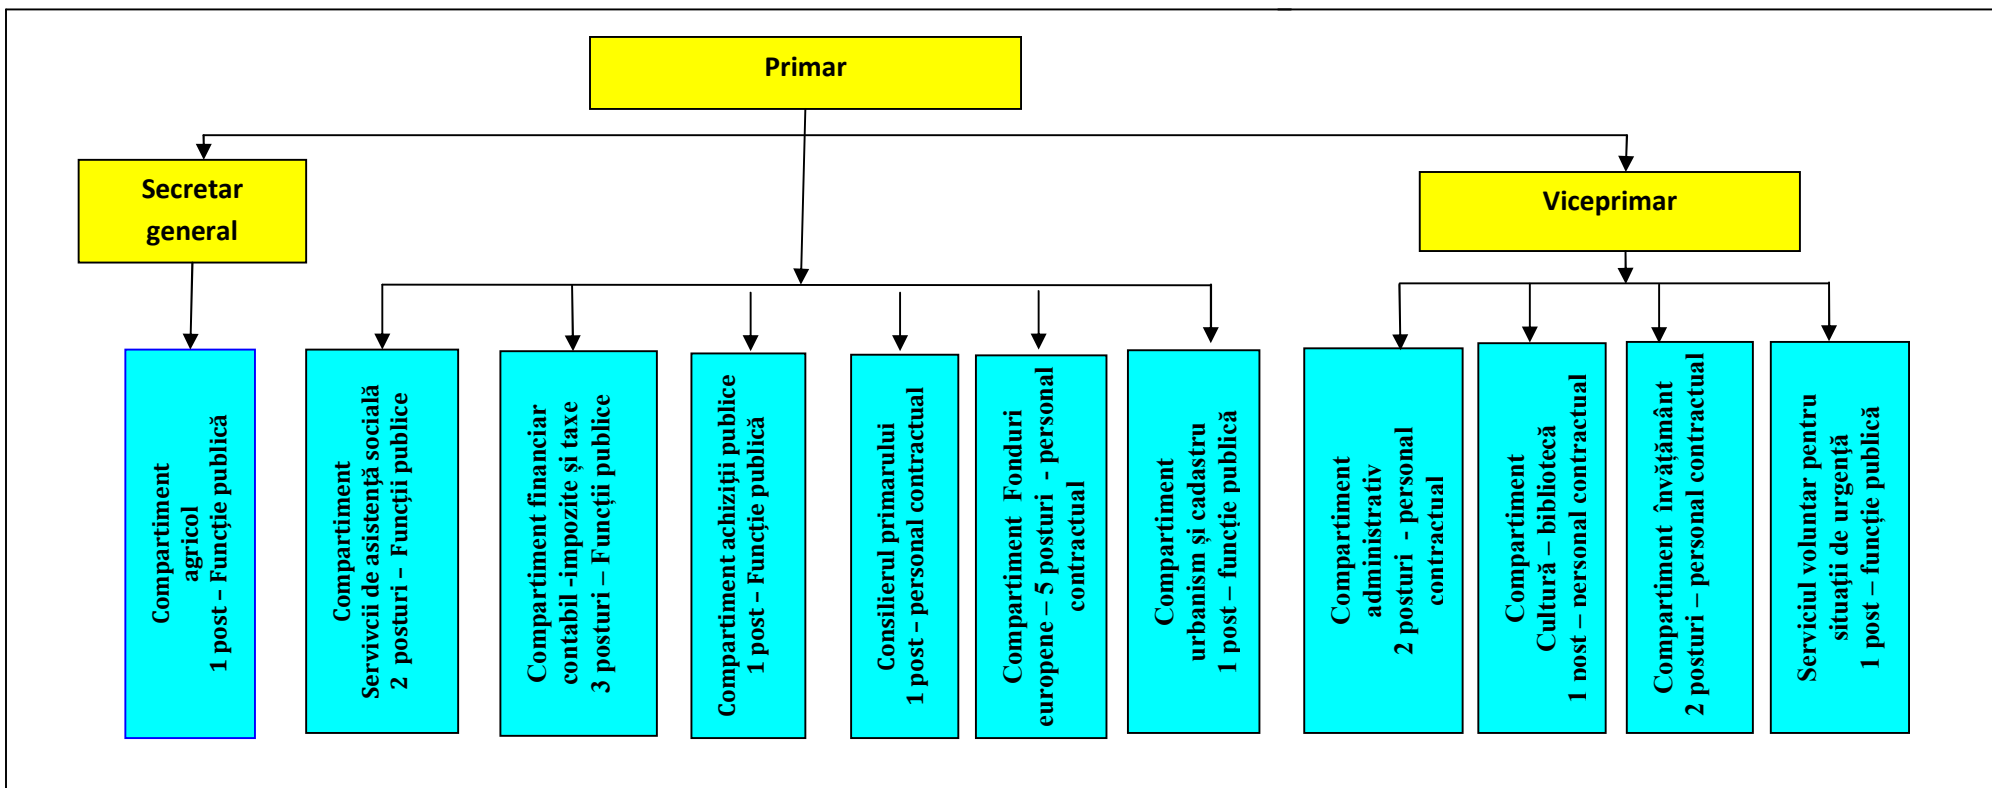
Primar

Secretar general

Viceprimar

Compartiment agricol
1 post – Funcție publică

Compartiment Servivcii de asistență socială
2 posturi – Funcții publice

Compartiment financiar contabil -impozite și taxe
3 posturi – Funcții publice

Compartiment achiziții publice
1 post – Funcție publică

Consilierul primarului
1 post – personal contractual

Compartiment Fonduri europene – 5 posturi - personal contractual

Compartiment urbanism și cadastru
1 post – funcție publică

Compartiment administrativ
2 posturi - personal contractual

Compartiment Cultură – bibliotecă
1 post – personal contractual

Compartiment învățământ
2 posturi – personal contractual

Serviciul voluntar pentru situații de urgență
1 post – funcție publică